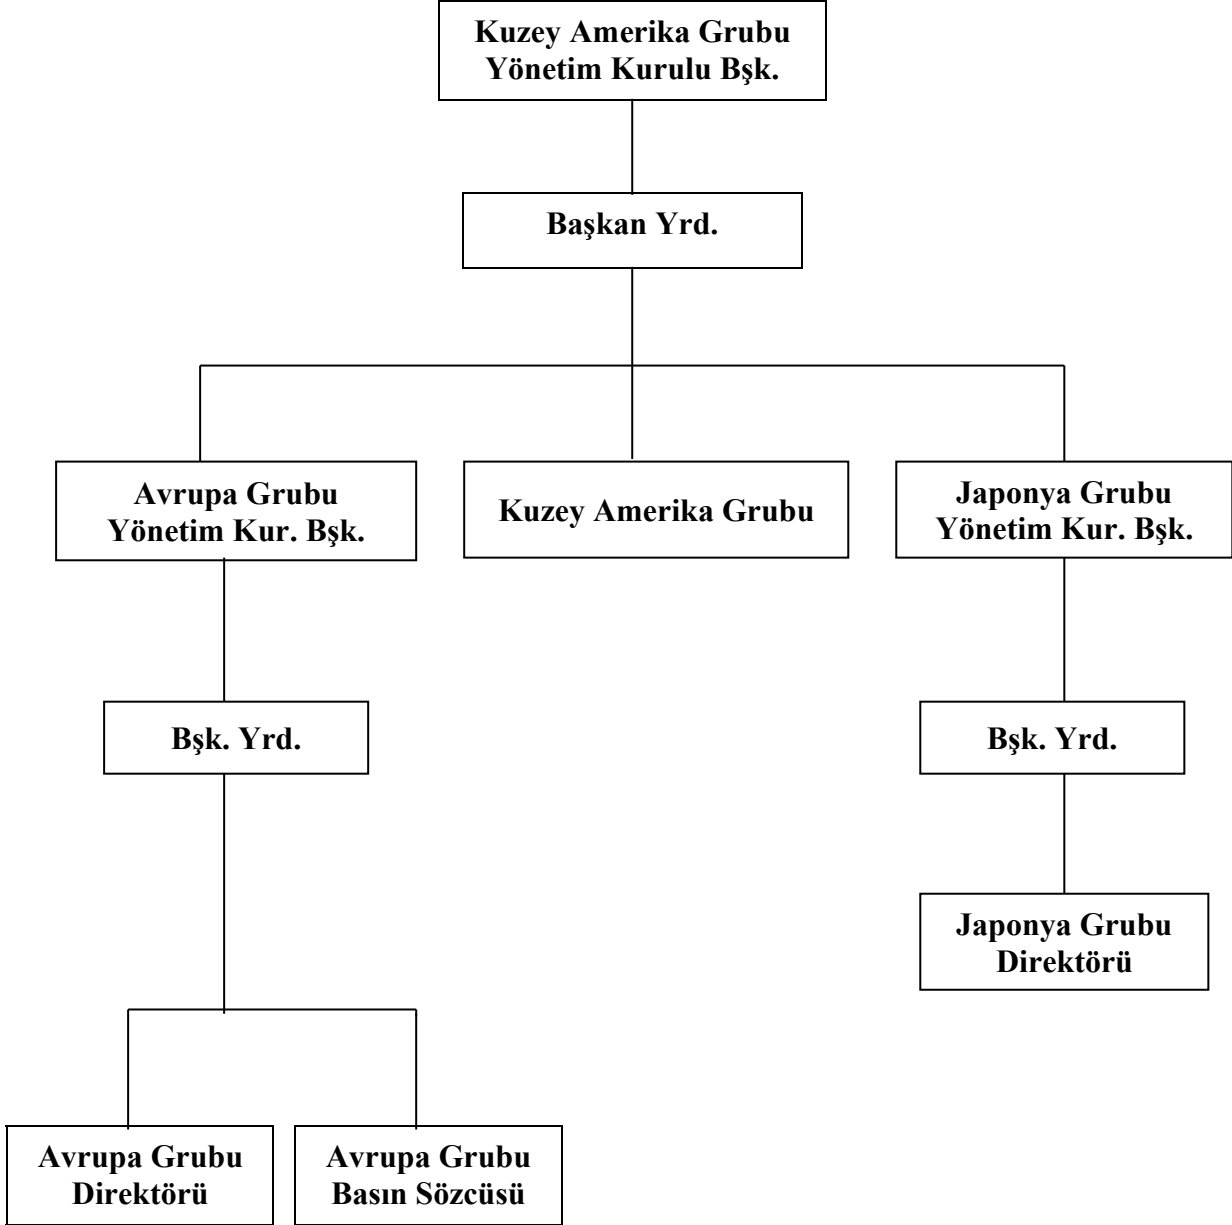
Kuzey Amerika Grubu
Yönetim Kurulu Bşk.

Başkan Yrd.

Avrupa Grubu
Yönetim Kur. Bşk.

Kuzey Amerika Grubu

Japonya Grubu
Yönetim Kur. Bşk.

Bşk. Yrd.

Bşk. Yrd.

Japonya Grubu
Direktörü

Avrupa Grubu
Direktörü

Avrupa Grubu
Basın Sözcüsü